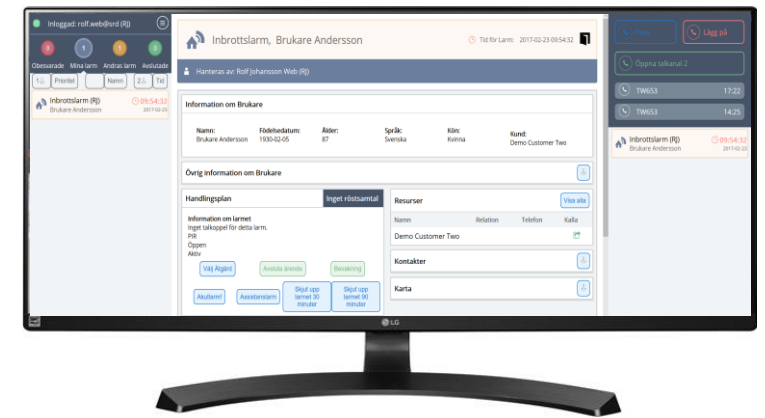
Inloggad: rolf.web@srd (Rj)

0 Obesvarade
1 Mina larm
0 Andras larm
0 Avslutade

1 Prioritet Namn 2 Tid

Inbrottslarm (Rj)
Brukare Andersson
09:54:32
2017-02-23

Inbrottslarm, Brukare Andersson

Tid för Larm: 2017-02-23 09:54:32

Hanteras av: Rolf Johansson Web (Rj)

Information om Brukare

| Namn: | Födelsedatum: | Ålder: | Språk: | Kön: | Kund: |
|---|---|---|---|---|---|
| Brukare Andersson | 1930-02-05 | 87 | Svenska | Kvinna | Demo Customer Two |

Övrig information om Brukare

Handlingsplan

Inget röstsamtal

Information om larmet
Inget talkoppel för detta larm.
PIR
Öppen
Aktiv

Välj Åtgärd
Avsluta ärende
Bevakning
Akutlarm!
Assistanslarm
Skjut upp larmet 30 minuter
Skjut upp larmet 90 minuter

Resurser
Visa alla

| Namn | Relation | Telefon | Kalla |
|---|---|---|---|
| Demo Customer Two | | | |

Kontakter

Karta

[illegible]
Lägg på

Öppna talkanal 2

TW653 17:22
TW653 14:25

Inbrottslarm (Rj)
Brukare Andersson
09:54:32
2017-02-23

LG